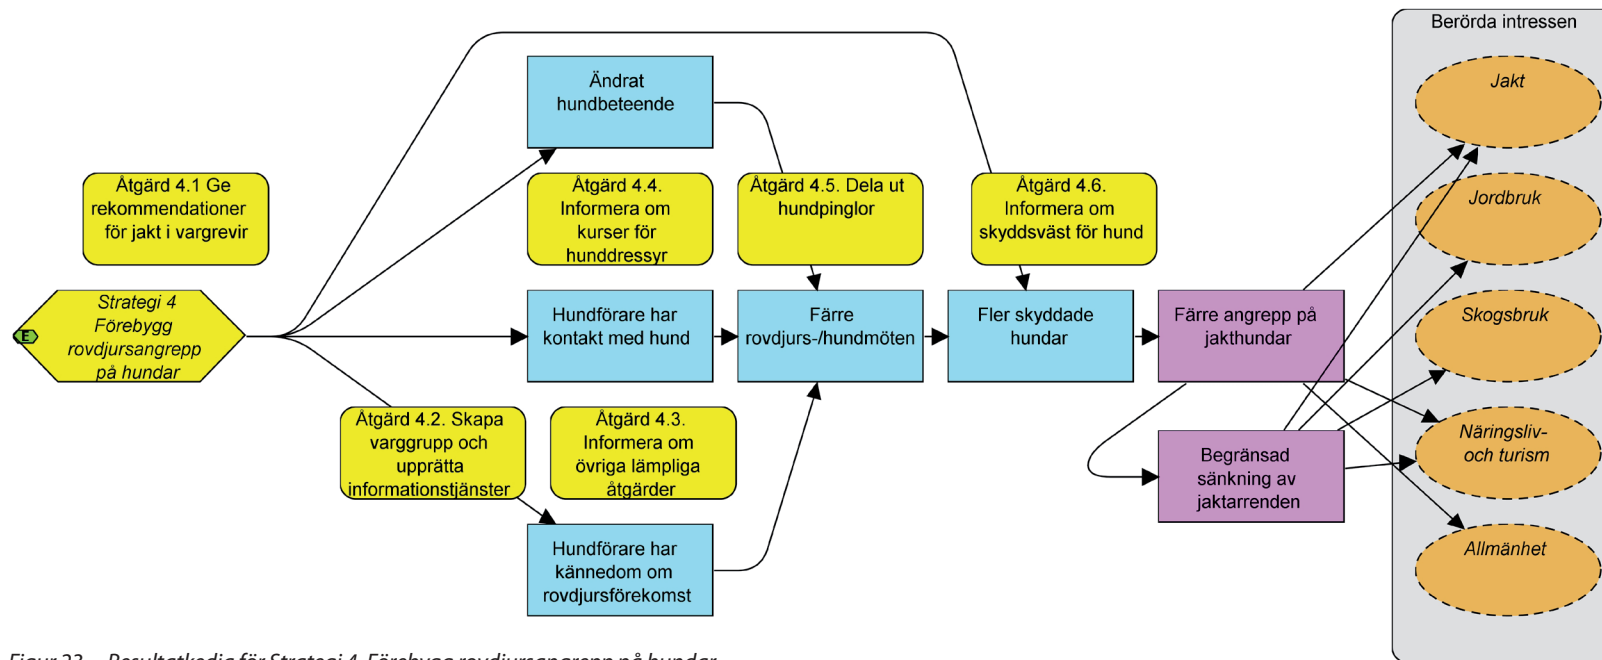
Berörda intressen

Jakt

Jordbruk

Skogsbruk

Näringsliv- och turism

Allmänhet

Åtgärd 4.1 Ge rekommendationer för jakt i vargrevir

E

Strategi 4 Förebygg rovdjursangrepp på hundar

Ändrat hundbeteende

Åtgärd 4.4. Informera om kurser för hunddressyr

Åtgärd 4.5. Dela ut hundpinglor

Åtgärd 4.6. Informera om skyddsväst för hund

Hundförare har kontakt med hund

Färre rovdjurs-/hundmöten

Fler skyddade hundar

Färre angrepp på jakthundar

Åtgärd 4.2. Skapa varggrupp och upprätta informationstjänster

Åtgärd 4.3. Informera om övriga lämpliga åtgärder

Begränsad sänkning av jaktarrenden

Hundförare har kännedom om rovdjursförekomst

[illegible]